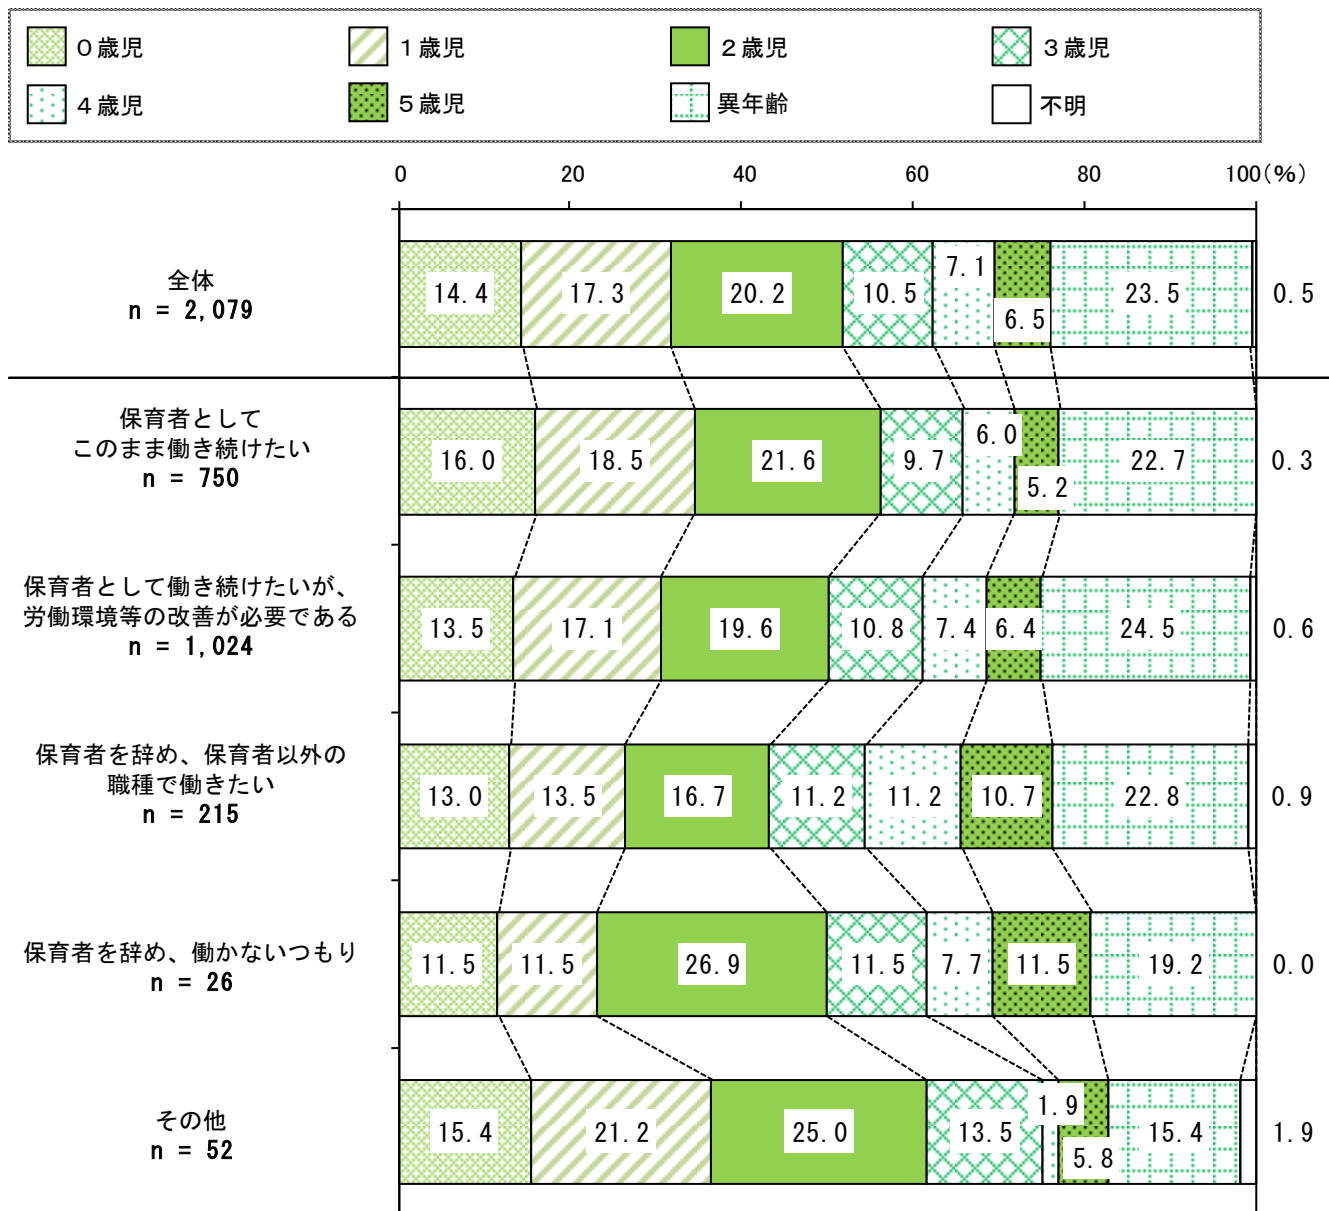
０歳児　１歳児　２歳児　３歳児
４歳児　５歳児　異年齢　不明

0　20　40　60　80　100（%）

| | ０歳児 | １歳児 | ２歳児 | ３歳児 | ４歳児 | ５歳児 | 異年齢 | 不明 |
|---|---|---|---|---|---|---|---|---|
| 全体 n ＝ 2,079 | 14.4 | 17.3 | 20.2 | 10.5 | 7.1 | 6.5 | 23.5 | 0.5 |
| 保育者として このまま働き続けたい n ＝ 750 | 16.0 | 18.5 | 21.6 | 9.7 | 6.0 | 5.2 | 22.7 | 0.3 |
| 保育者として働き続けたいが、労働環境等の改善が必要である n ＝ 1,024 | 13.5 | 17.1 | 19.6 | 10.8 | 7.4 | 6.4 | 24.5 | 0.6 |
| 保育者を辞め、保育者以外の職種で働きたい n ＝ 215 | 13.0 | 13.5 | 16.7 | 11.2 | 11.2 | 10.7 | 22.8 | 0.9 |
| 保育者を辞め、働かないつもり n ＝ 26 | 11.5 | 11.5 | 26.9 | 11.5 | 7.7 | 11.5 | 19.2 | 0.0 |
| その他 n ＝ 52 | 15.4 | 21.2 | 25.0 | 13.5 | 1.9 | 5.8 | 15.4 | 1.9 |